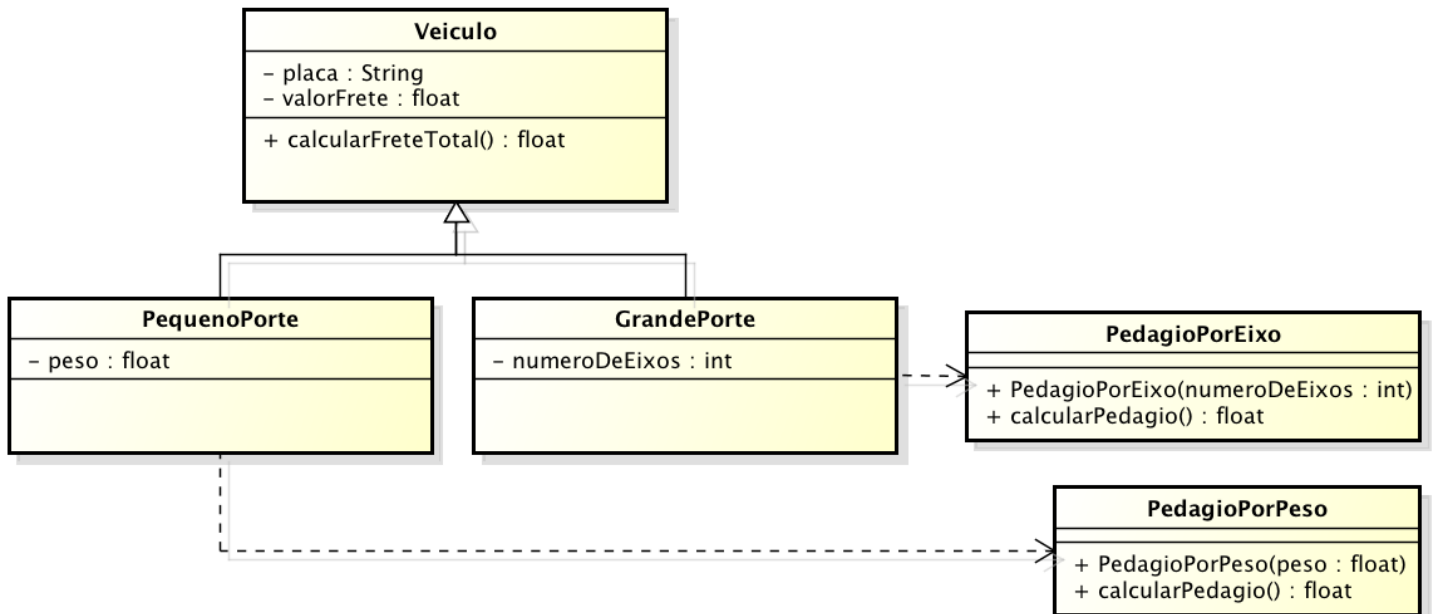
Veiculo

- placa : String
- valorFrete : float

+ calcularFreteTotal() : float

PequenoPorte

- peso : float

GrandePorte

- numeroDeEixos : int

PedagioPorEixo

+ PedagioPorEixo(numeroDeEixos : int)
+ calcularPedagio() : float

PedagioPorPeso

+ PedagioPorPeso(peso : float)
+ calcularPedagio() : float